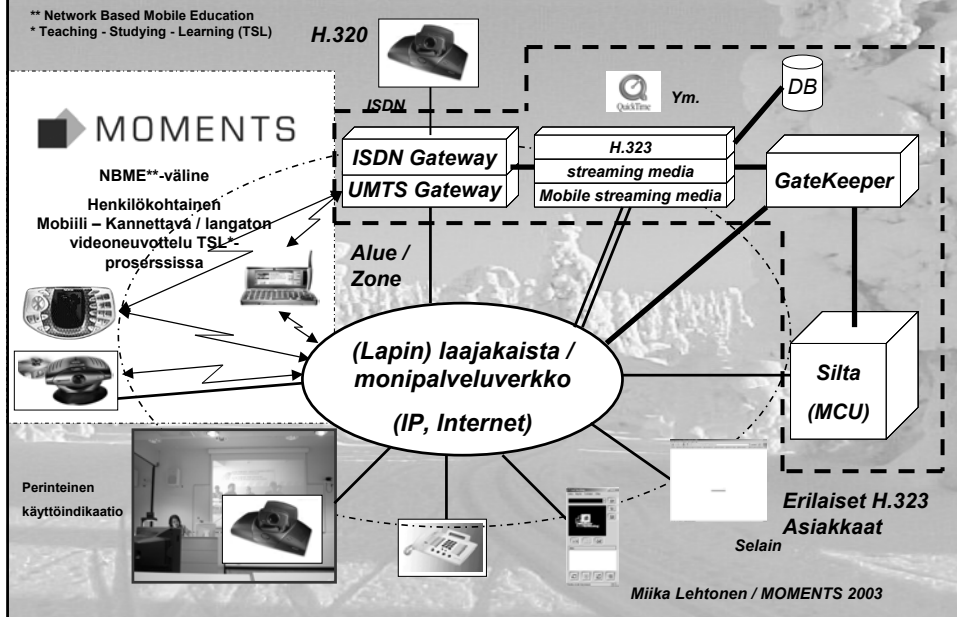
** Network Based Mobile Education
* Teaching - Studying - Learning (TSL)

H.320

ISDN

QuickTime

Ym.

DB

MOMENTS

NBME**-väline

Henkilökohtainen
Mobiili – Kannettava / langaton videoneuvottelu TSL*-proserssissa

ISDN Gateway

UMTS Gateway

H.323

streaming media

Mobile streaming media

GateKeeper

Alue / Zone

(Lapin) laajakaista / monipalveluverkko

(IP, Internet)

Silta

(MCU)

Perinteinen käyttöindikaatio

Selain

Erilaiset H.323 Asiakkaat

Miika Lehtonen / MOMENTS 2003